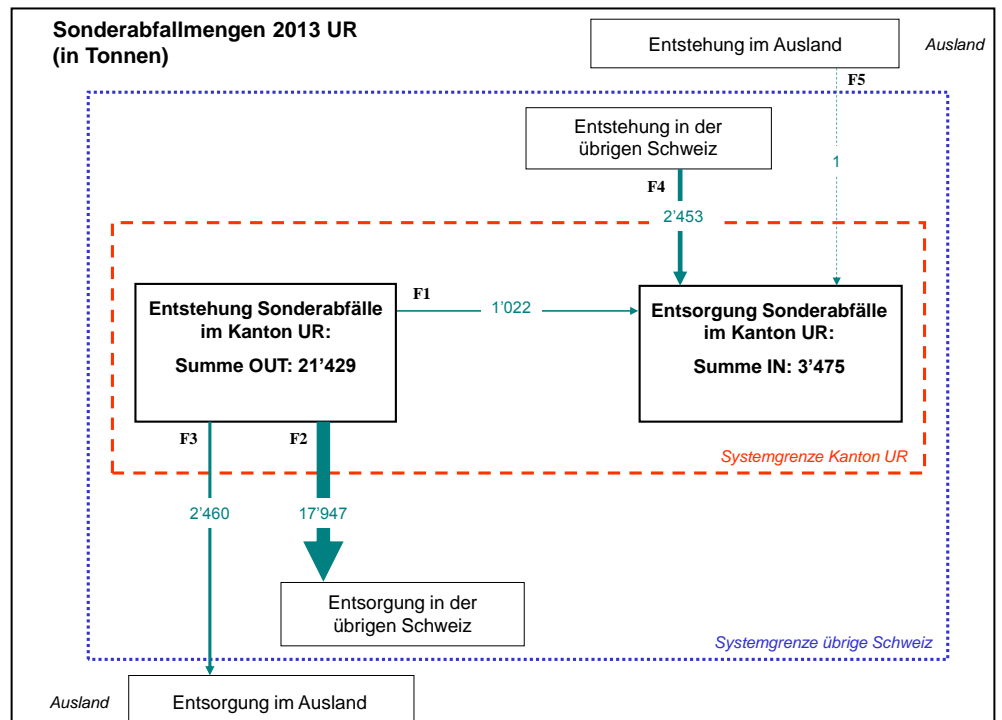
Sonderabfallmengen 2013 UR
(in Tonnen)

Entstehung im Ausland

Ausland

F5

Entstehung in der übrigen Schweiz

1

F4

2'453

Entstehung Sonderabfälle im Kanton UR:

Summe OUT: 21'429

F1

1'022

Entsorgung Sonderabfälle im Kanton UR:

Summe IN: 3'475

F3

F2

Systemgrenze Kanton UR

2'460

17'947

Entsorgung in der übrigen Schweiz

Systemgrenze übrige Schweiz

Ausland

Entsorgung im Ausland